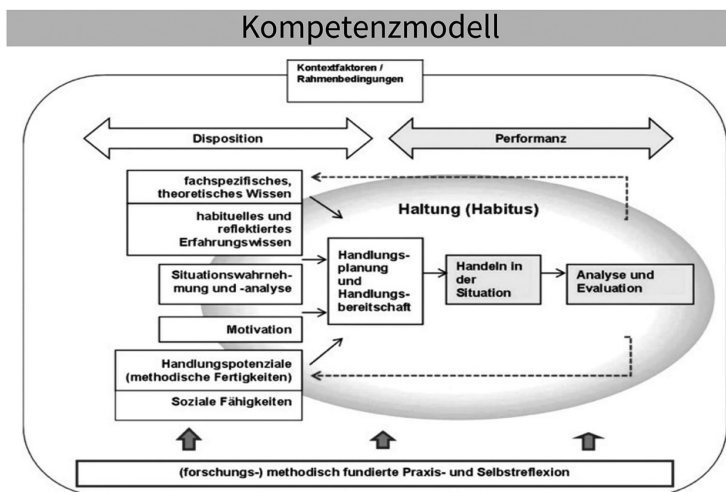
Kompetenzmodell

Kontextfaktoren / Rahmenbedingungen

Disposition

Performanz

fachspezifisches, theoretisches Wissen

habituelles und reflektiertes Erfahrungswissen

Haltung (Habitus)

Situationswahrnehmung und -analyse

Handlungsplanung und Handlungsbereitschaft

Handeln in der Situation

Analyse und Evaluation

Motivation

Handlungspotenziale (methodische Fertigkeiten)

Soziale Fähigkeiten

(forschungs-) methodisch fundierte Praxis- und Selbstreflexion